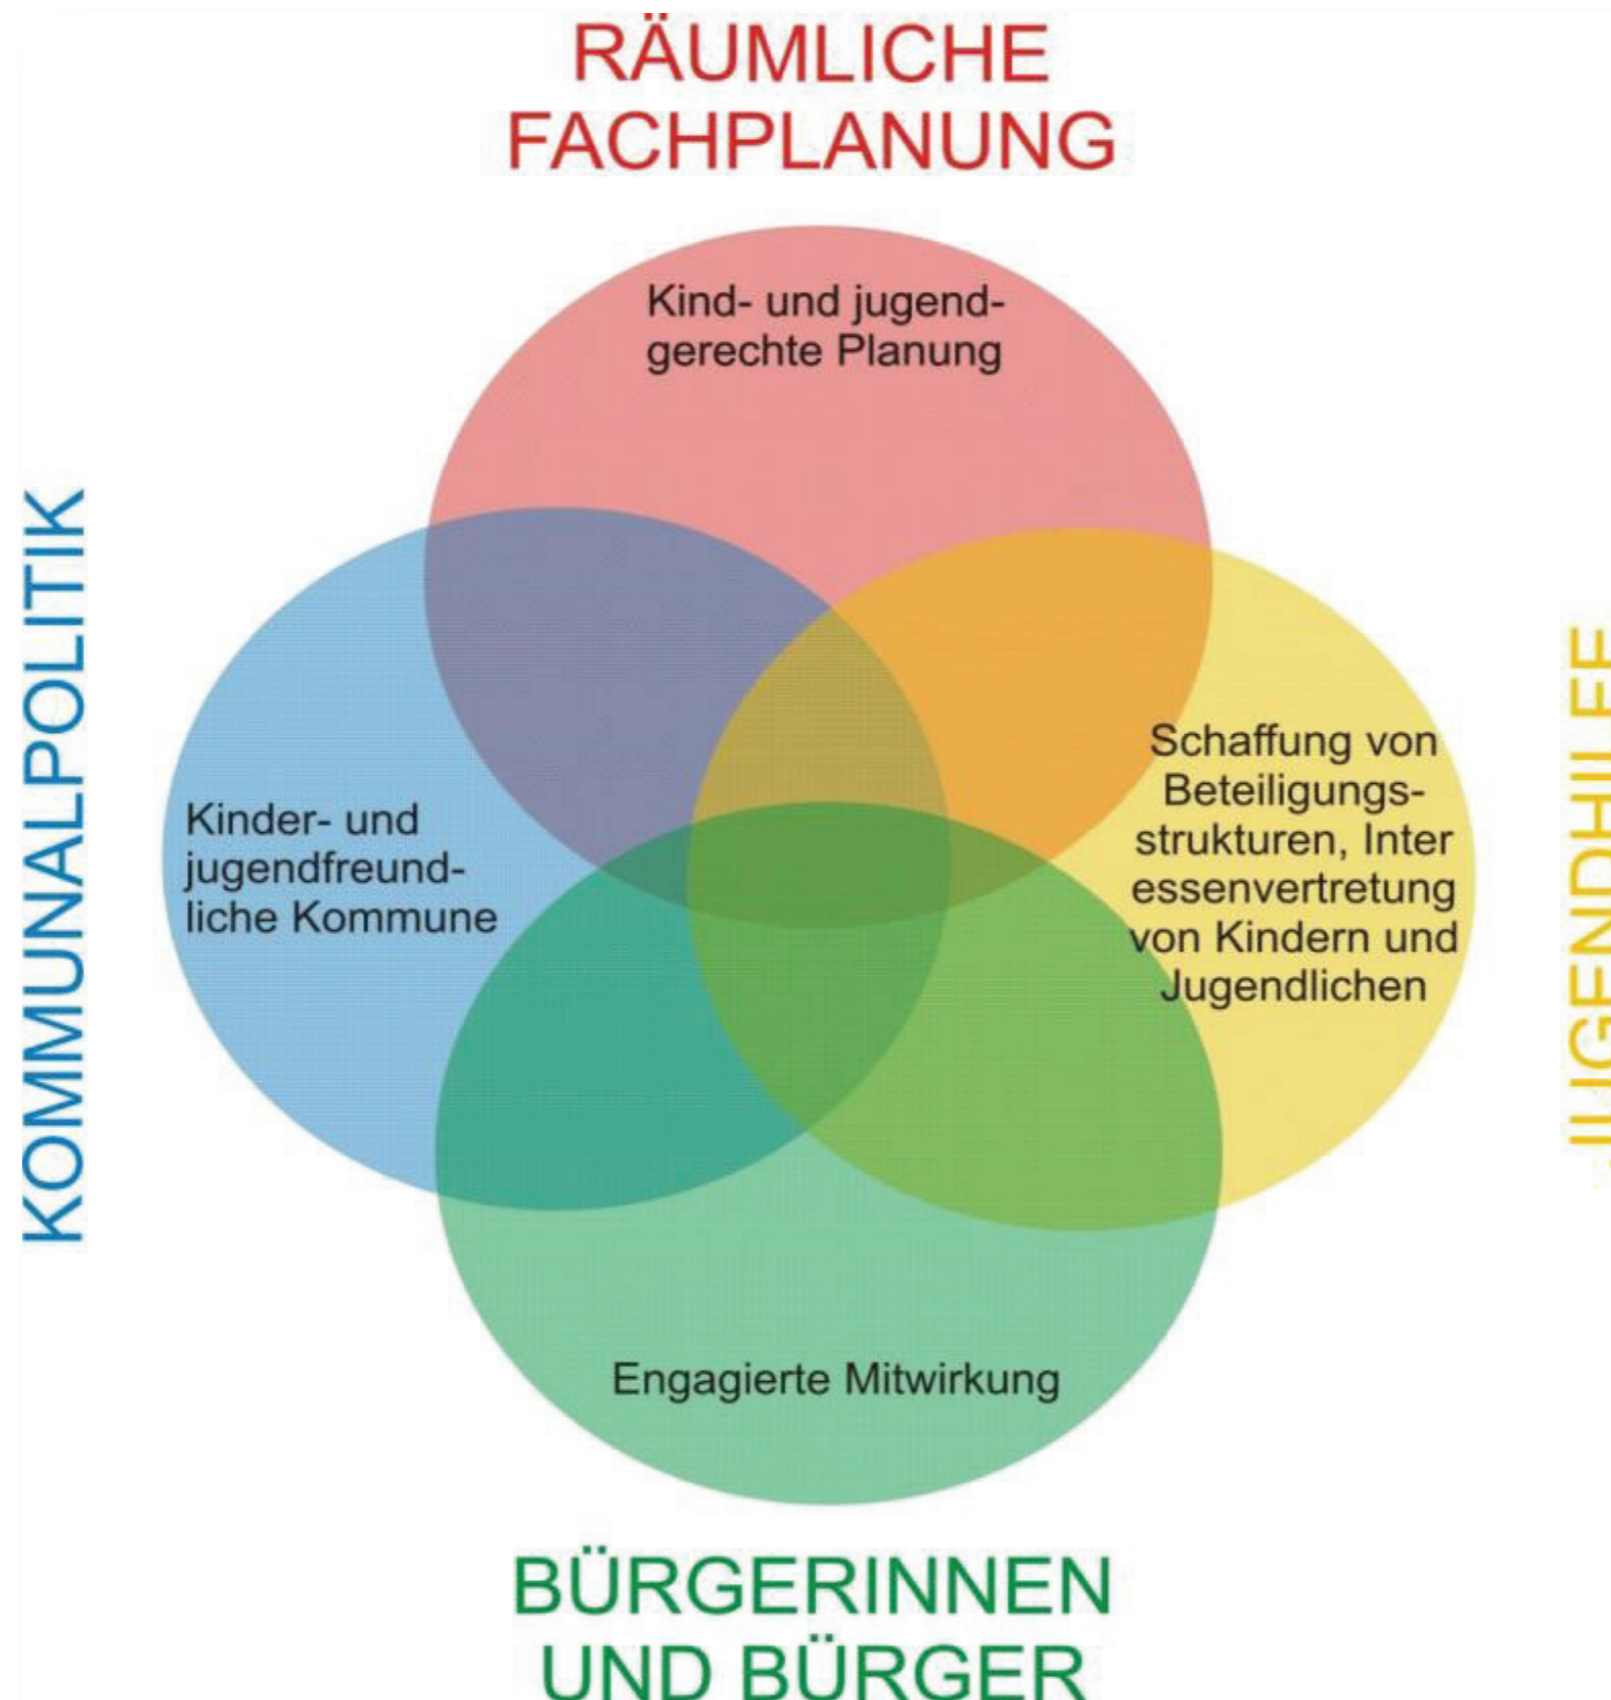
RÄUMLICHE FACHPLANUNG

Kind- und jugendgerechte Planung

KOMMUNALPOLITIK

Kinder- und jugendfreundliche Kommune

JUGENDHILFE

Schaffung von Beteiligungsstrukturen, Inter essenvertretung von Kindern und Jugendlichen

Engagierte Mitwirkung

BÜRGERINNEN UND BÜRGER